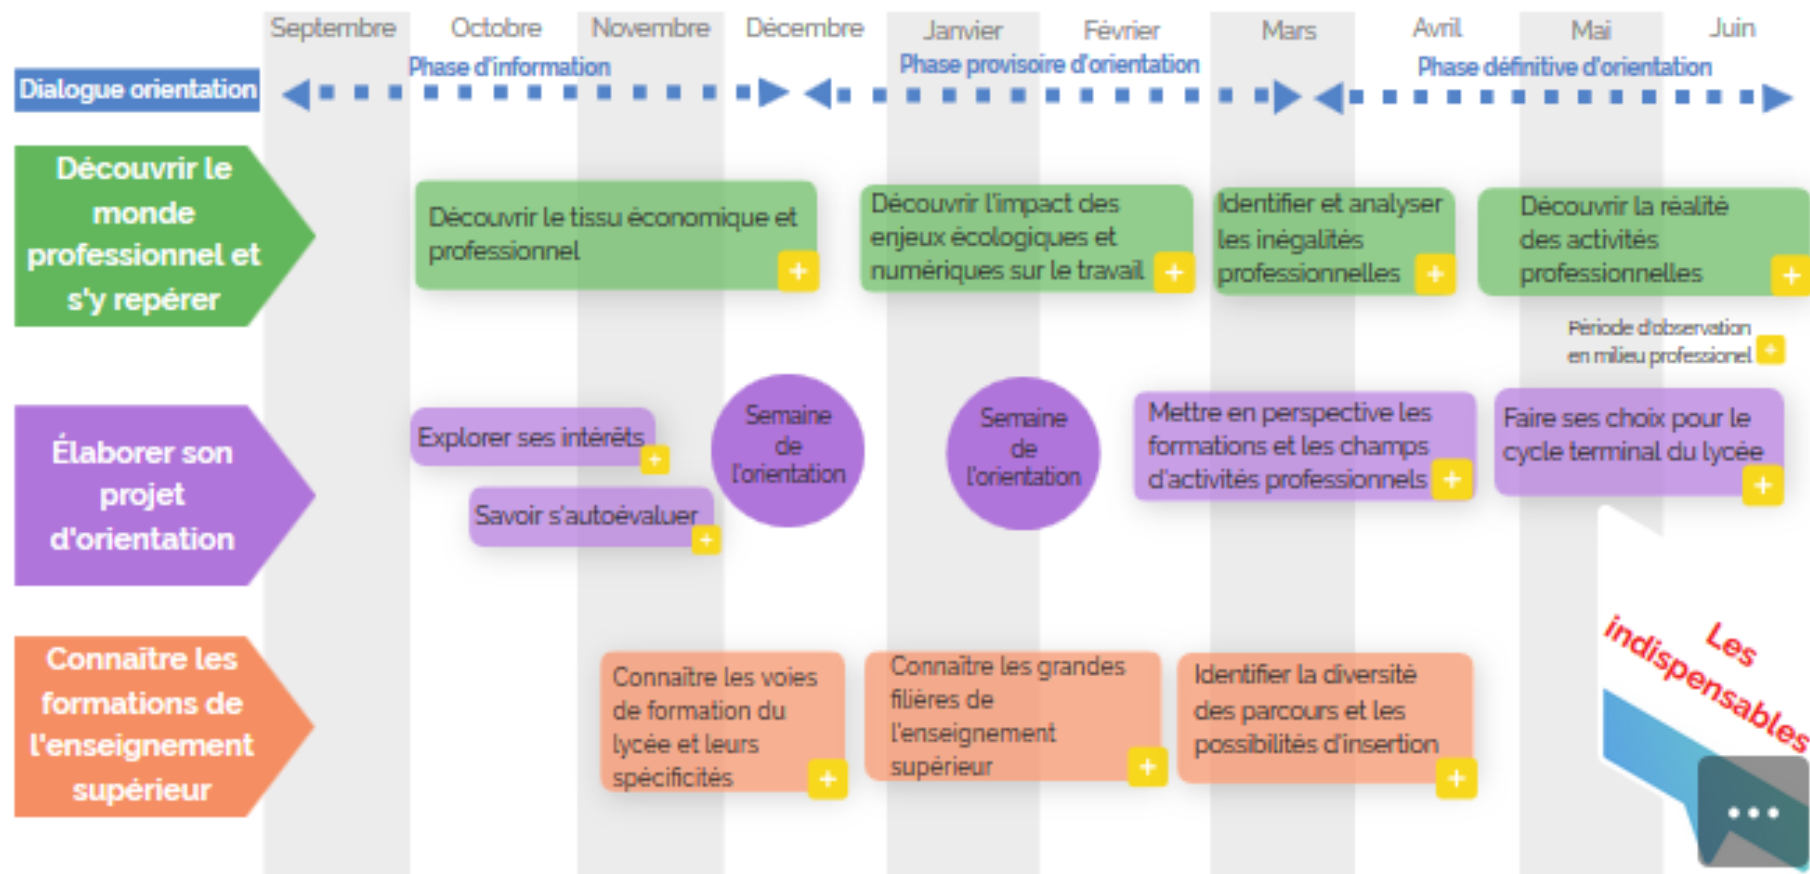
Septembre Octobre Novembre Décembre Janvier Février Mars Avril Mai Juin

Dialogue orientation

Phase d'information

Phase provisoire d'orientation

Phase définitive d'orientation

Découvrir le monde professionnel et s'y repérer

Découvrir le tissu économique et professionnel +

Découvrir l'impact des enjeux écologiques et numériques sur le travail +

Identifier et analyser les inégalités professionnelles +

Découvrir la réalité des activités professionnelles +

Période d'observation en milieu professionnel +

Élaborer son projet d'orientation

Explorer ses intérêts +

Savoir s'autoévaluer +

Semaine de l'orientation

Semaine de l'orientation

Mettre en perspective les formations et les champs d'activités professionnels +

Faire ses choix pour le cycle terminal du lycée +

Connaître les formations de l'enseignement supérieur

Connaître les voies de formation du lycée et leurs spécificités +

Connaître les grandes filières de l'enseignement supérieur +

Identifier la diversité des parcours et les possibilités d'insertion +

Les indispensables

...